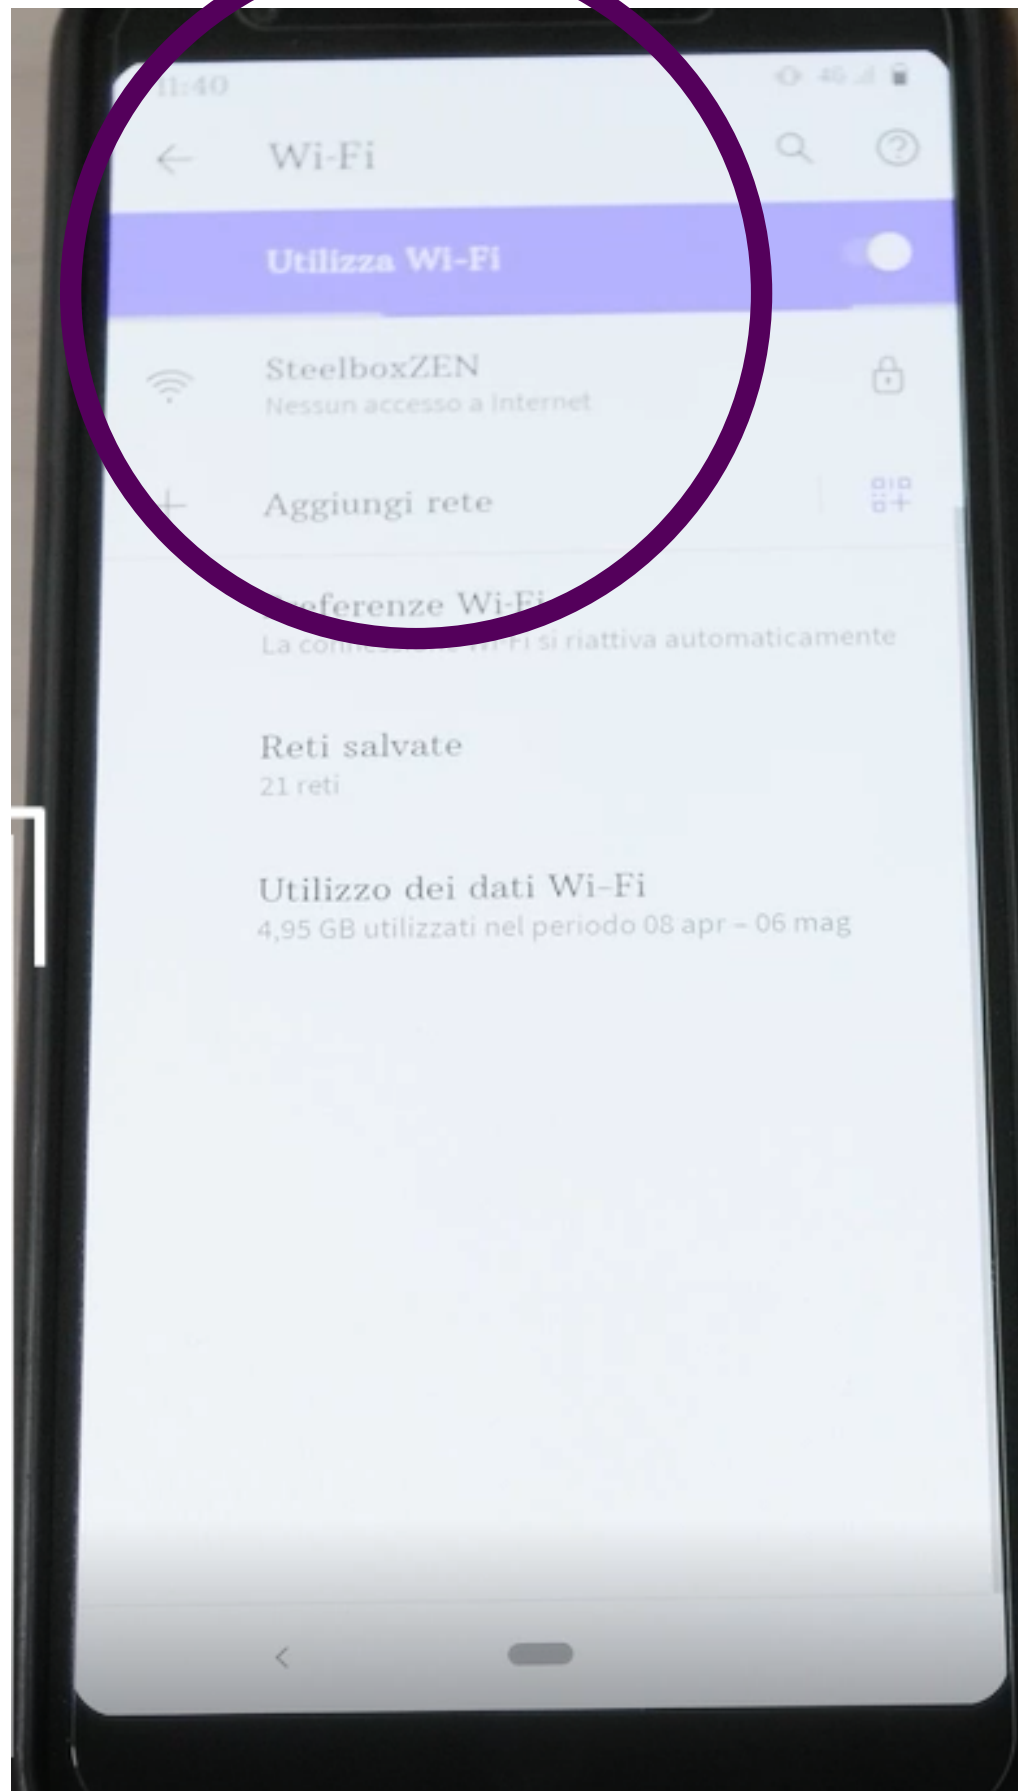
11:40

Wi-Fi

Utilizza Wi-Fi

SteelboxZEN
Nessun accesso a internet

Aggiungi rete

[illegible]eferenze Wi-Fi
La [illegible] Wi-Fi si riattiva automaticamente

Reti salvate
21 reti

Utilizzo dei dati Wi-Fi
4,95 GB utilizzati nel periodo 08 apr – 06 mag